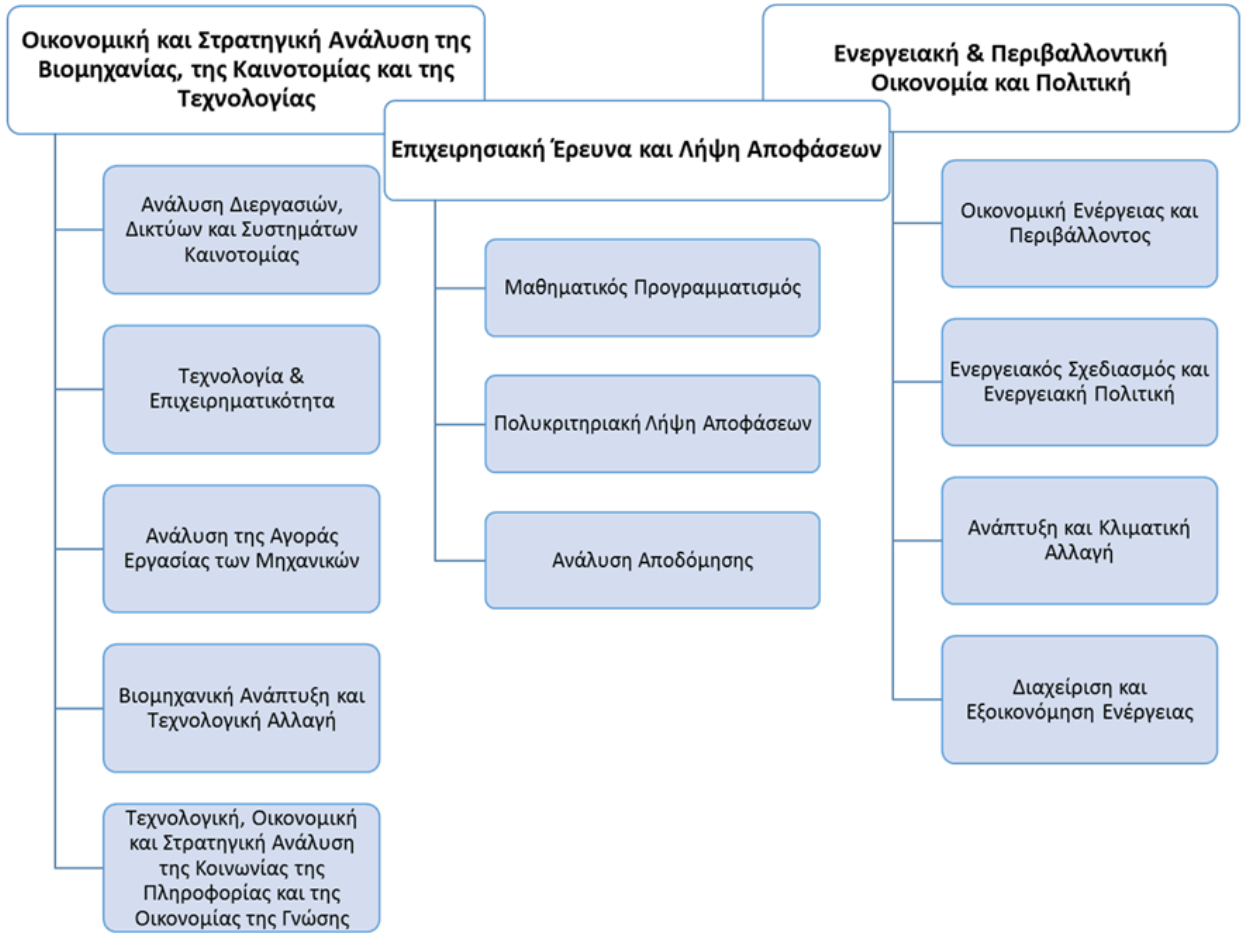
Οικονομική και Στρατηγική Ανάλυση της Βιομηχανίας, της Καινοτομίας και της Τεχνολογίας

Ανάλυση Διεργασιών, Δικτύων και Συστημάτων Καινοτομίας

Τεχνολογία & Επιχειρηματικότητα

Ανάλυση της Αγοράς Εργασίας των Μηχανικών

Βιομηχανική Ανάπτυξη και Τεχνολογική Αλλαγή

Τεχνολογική, Οικονομική και Στρατηγική Ανάλυση της Κοινωνίας της Πληροφορίας και της Οικονομίας της Γνώσης

Επιχειρησιακή Έρευνα και Λήψη Αποφάσεων

Μαθηματικός Προγραμματισμός

Πολυκριτηριακή Λήψη Αποφάσεων

Ανάλυση Αποδόμησης

Ενεργειακή & Περιβαλλοντική Οικονομία και Πολιτική

Οικονομική Ενέργειας και Περιβάλλοντος

Ενεργειακός Σχεδιασμός και Ενεργειακή Πολιτική

Ανάπτυξη και Κλιματική Αλλαγή

Διαχείριση και Εξοικονόμηση Ενέργειας